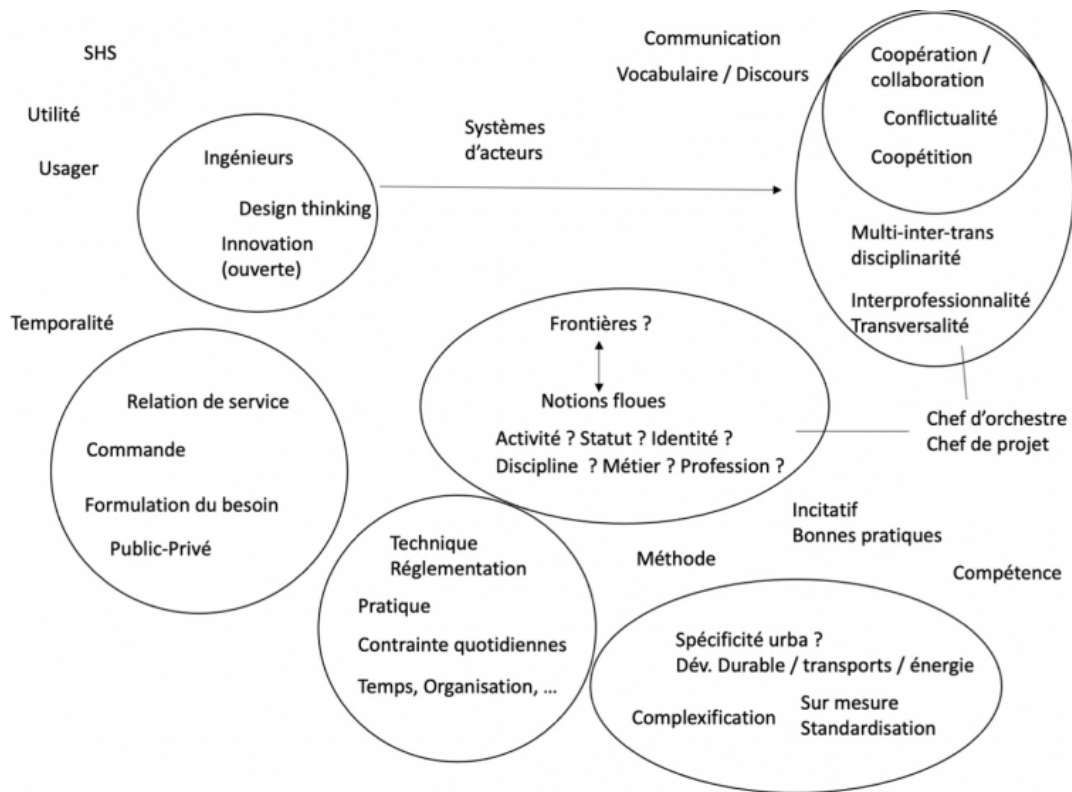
SHS

Utilité

Usager

Ingénieurs

Design thinking

Innovation (ouverte)

Systèmes d'acteurs

Communication

Vocabulaire / Discours

Coopération / collaboration

Conflictualité

Coopétition

Multi-inter-trans disciplinarité

Interprofessionnalité
Transversalité

Temporalité

Relation de service

Commande

Formulation du besoin

Public-Privé

Frontières ?

Notions floues

Activité ? Statut ? Identité ?
Discipline ? Métier ? Profession ?

Chef d'orchestre
Chef de projet

Incitatif
Bonnes pratiques

Compétence

Méthode

Technique
Réglementation

Pratique

Contrainte quotidiennes

Temps, Organisation, ...

Spécificité urba ?
Dév. Durable / transports / énergie

Complexification

Sur mesure
Standardisation